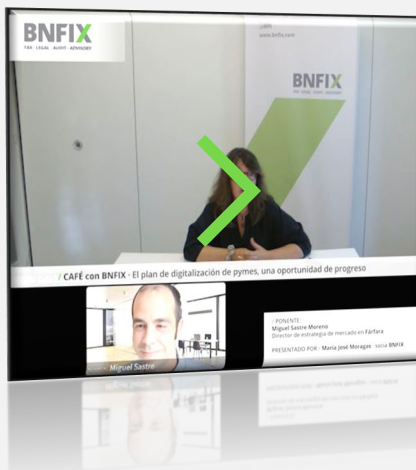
BNFIX
TAX · LEGAL · AUDIT · ADVISORY

www.bnfix.com

BNFIX

/ CAFÉ con BNFIX · El plan de digitalización de pymes, una oportunidad de progreso

Miguel Sastre

· PONENTE ·
Miguel Sastre Moreno
Director de estrategia de mercado en Fàrfara

PRESENTADO POR · María José Moragas · socia BNFIX